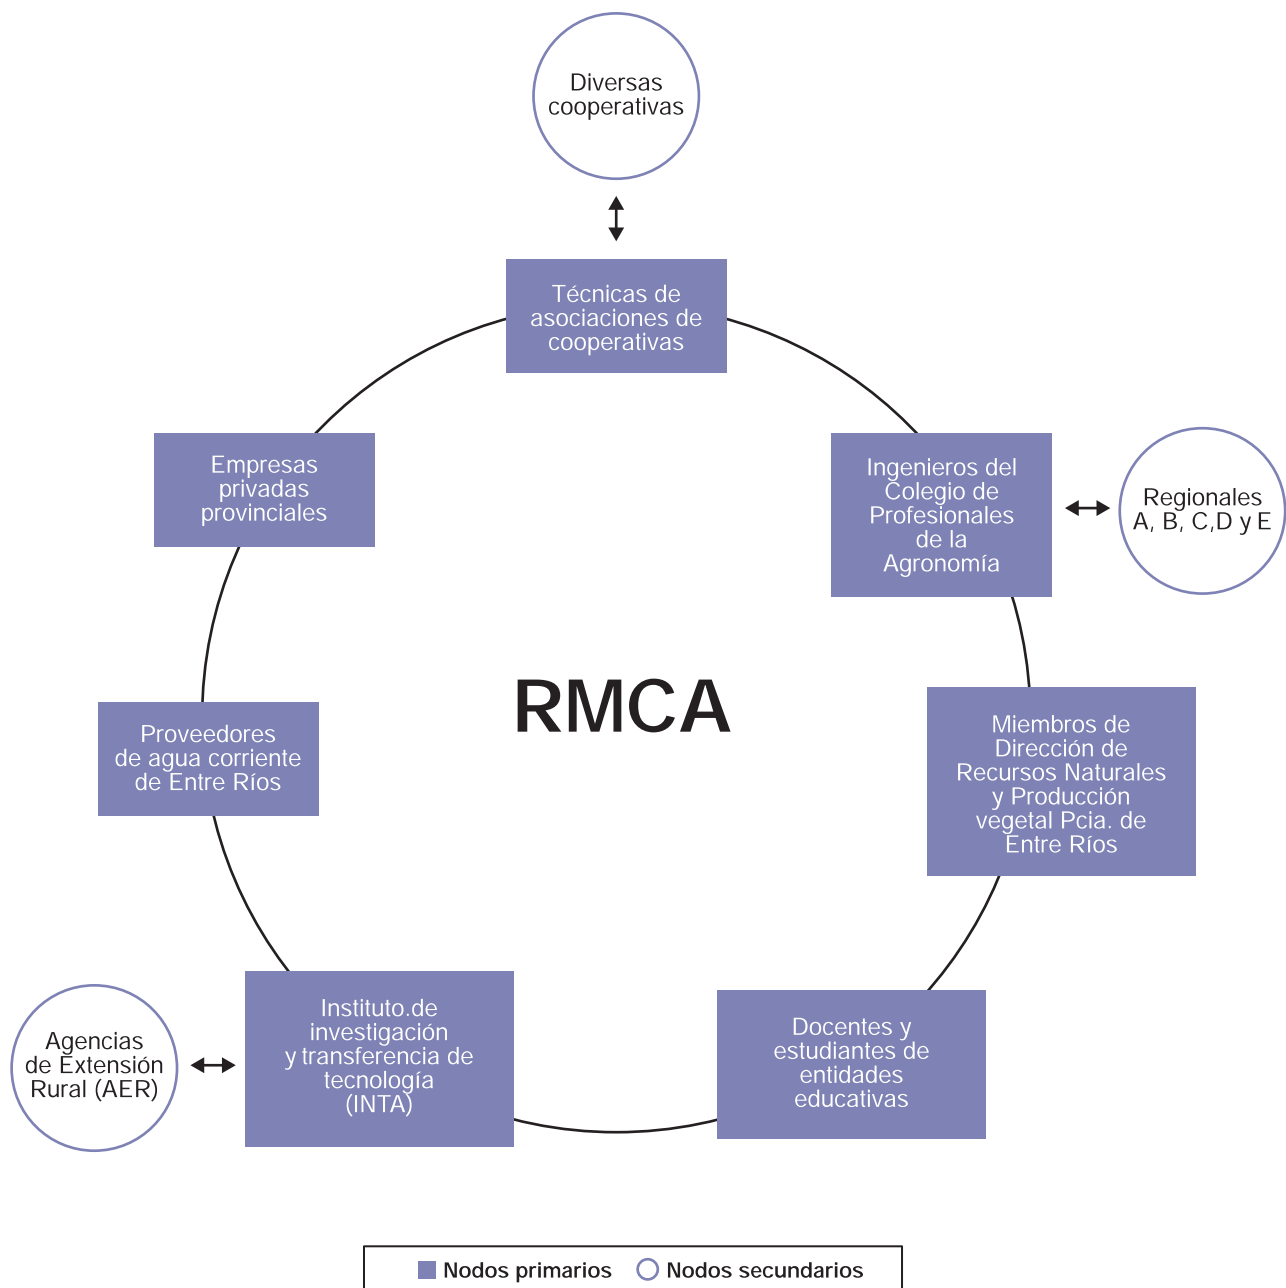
Diversas cooperativas

Técnicas de asociaciones de cooperativas

Ingenieros del Colegio de Profesionales de la Agronomía

Regionales A, B, C,D y E

Empresas privadas provinciales

RMCA

Proveedores de agua corriente de Entre Ríos

Miembros de Dirección de Recursos Naturales y Producción vegetal Pcia. de Entre Ríos

Agencias de Extensión Rural (AER)

Instituto.de investigación y transferencia de tecnología (INTA)

Docentes y estudiantes de entidades educativas

Nodos primarios Nodos secundarios